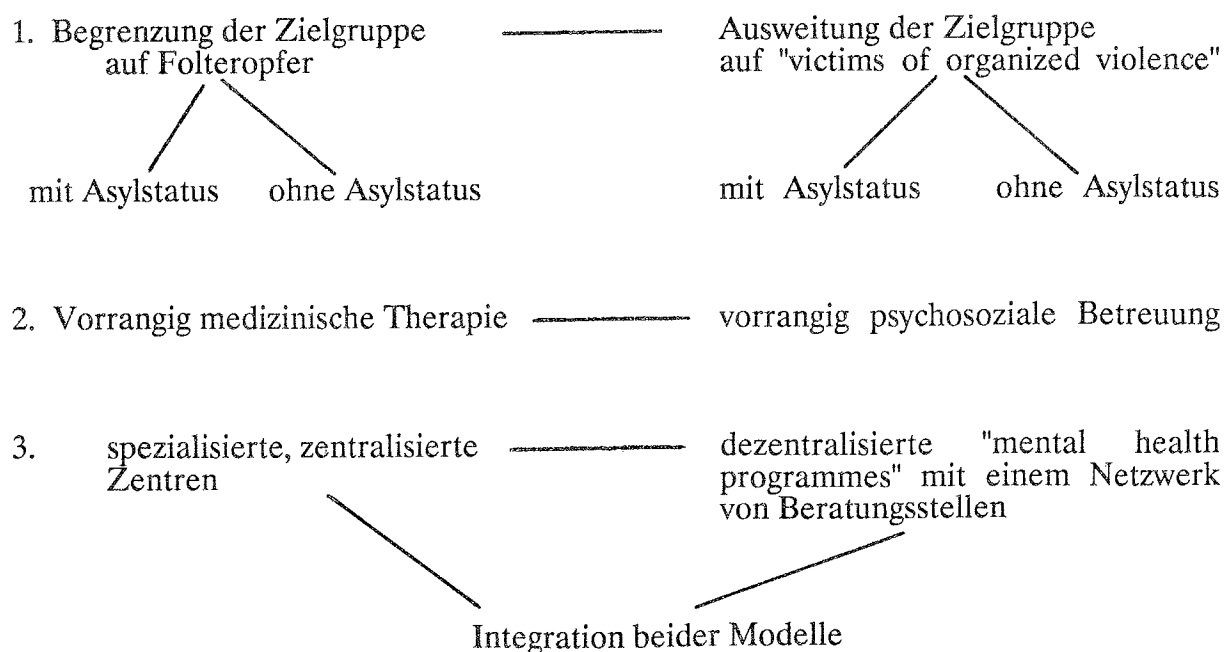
1. Begrenzung der Zielgruppe auf Folteropfer

Ausweitung der Zielgruppe auf "victims of organized violence"

mit Asylstatus ohne Asylstatus

mit Asylstatus ohne Asylstatus

2. Vorrangig medizinische Therapie

vorrangig psychosoziale Betreuung

3. spezialisierte, zentralisierte Zentren

dezentralisierte "mental health programmes" mit einem Netzwerk von Beratungsstellen

Integration beider Modelle